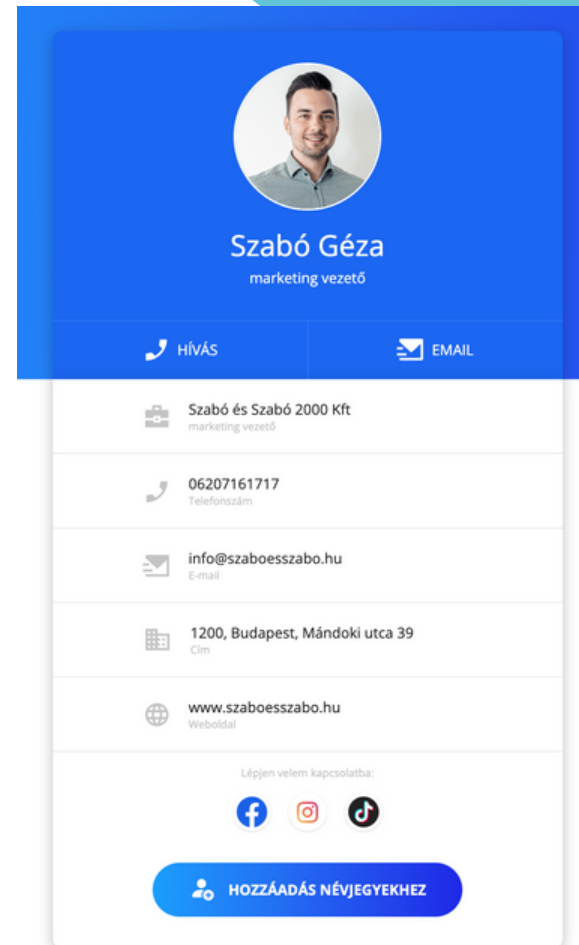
Szabó Géza
marketing vezető

HÍVÁS

EMAIL

Szabó és Szabó 2000 Kft
marketing vezető

06207161717
Telefonszám

info@szaboesszabo.hu
E-mail

1200, Budapest, Mándoki utca 39
Cím

www.szaboesszabo.hu
Weboldal

Lépjen velem kapcsolatba:

HOZZÁADÁS NÉVJEGYEKHEZ